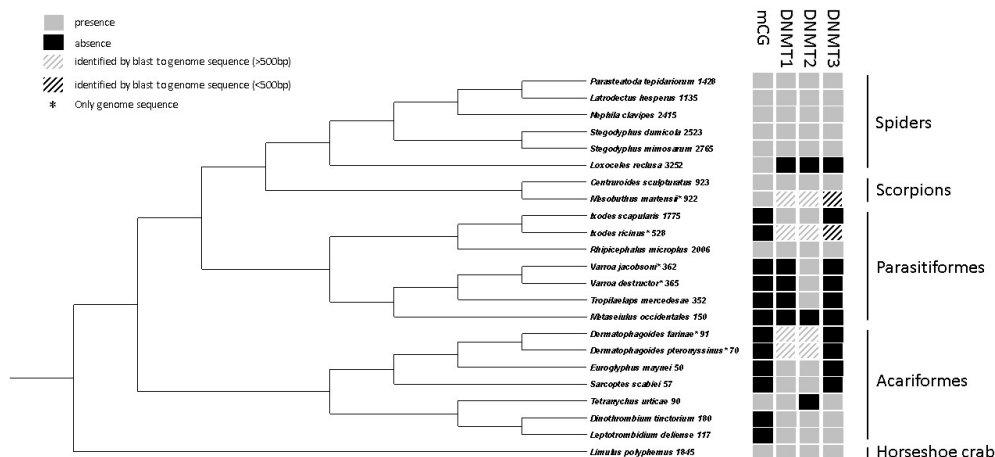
presence
absence
identified by blast to genome sequence (>500bp)
identified by blast to genome sequence (<500bp)
* Only genome sequence

mCG
DNMT1
DNMT2
DNMT3

Parasteatoda tepidariorum 1428
Latrodectus hesperus 1135
Nephila clavipes 2415
Stegodyphus dumicola 2523
Stegodyphus mimosarum 2765
Loxoceles reclusa 3252
Centruroides sculpturatus 923
Mesobuthus martensii* 922
Ixodes scapularis 1775
Ixodes ricinus* 528
Rhipicephalus microplus 2006
Varroa jacobsoni* 362
Varroa destructor* 365
Tropilaelaps mercedesae 352
Metaseiulus occidentales 150
Dermatophagoides farinae* 91
Dermatophagoides pteronyssinus* 70
Euroglyphus maynei 50
Sarcoptes scabiei 57
Tetranychus urticae 90
Dinothrombium tinctorium 180
Leptotrombidium deliense 117
Limulus polyphemus 1845

Spiders
Scorpions
Parasitiformes
Acariformes
Horseshoe crab